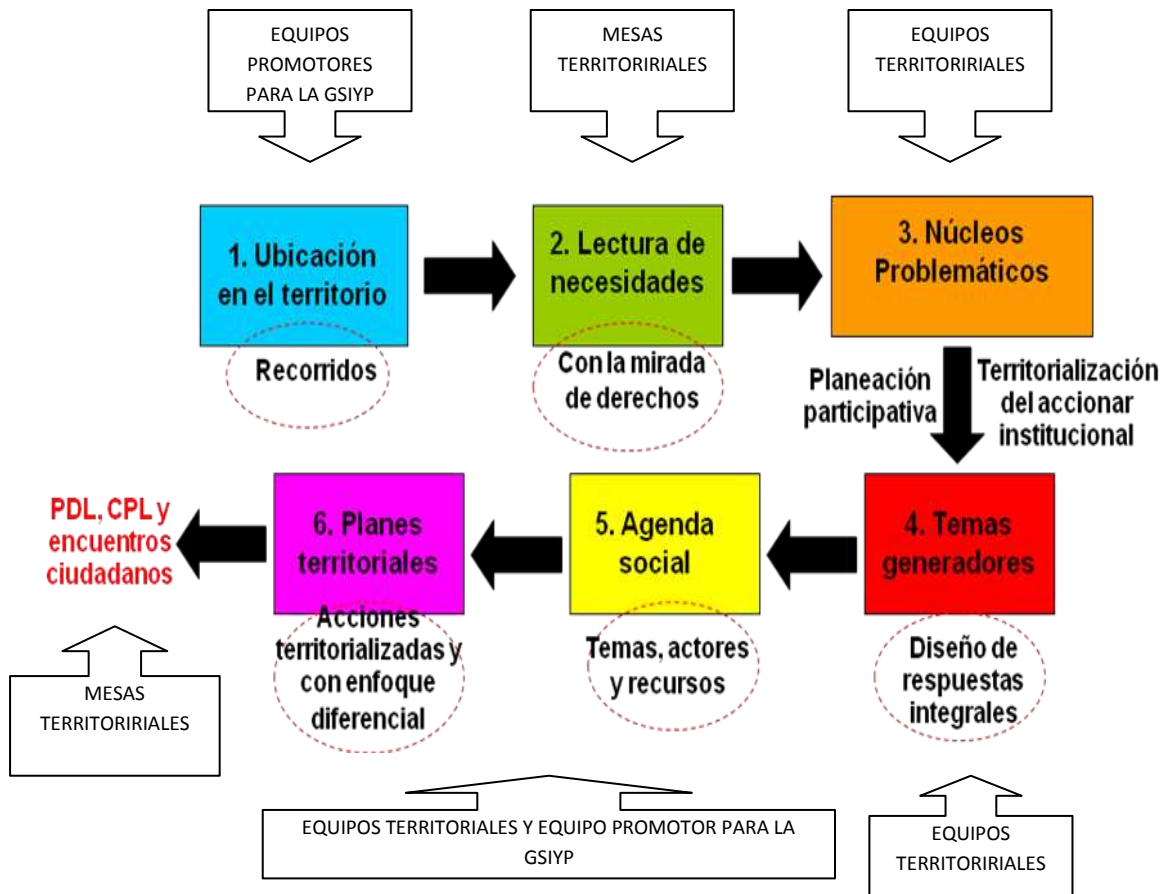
EQUIPOS PROMOTORES PARA LA GSIYP

MESAS TERRITORIRIALES

EQUIPOS TERRITORIRIALES

1. Ubicación en el territorio

Recorridos

2. Lectura de necesidades

Con la mirada de derechos

3. Núcleos Problemáticos

Planeación participativa

Territorialización del accionar institucional

4. Temas generadores

Diseño de respuestas integrales

5. Agenda social

Temas, actores y recursos

6. Planes territoriales

Acciones territorializadas y con enfoque diferencial

PDL, CPL y encuentros ciudadanos

MESAS TERRITORIRIALES

EQUIPOS TERRITORIALES Y EQUIPO PROMOTOR PARA LA GSIYP

EQUIPOS TERRITORIRIALES